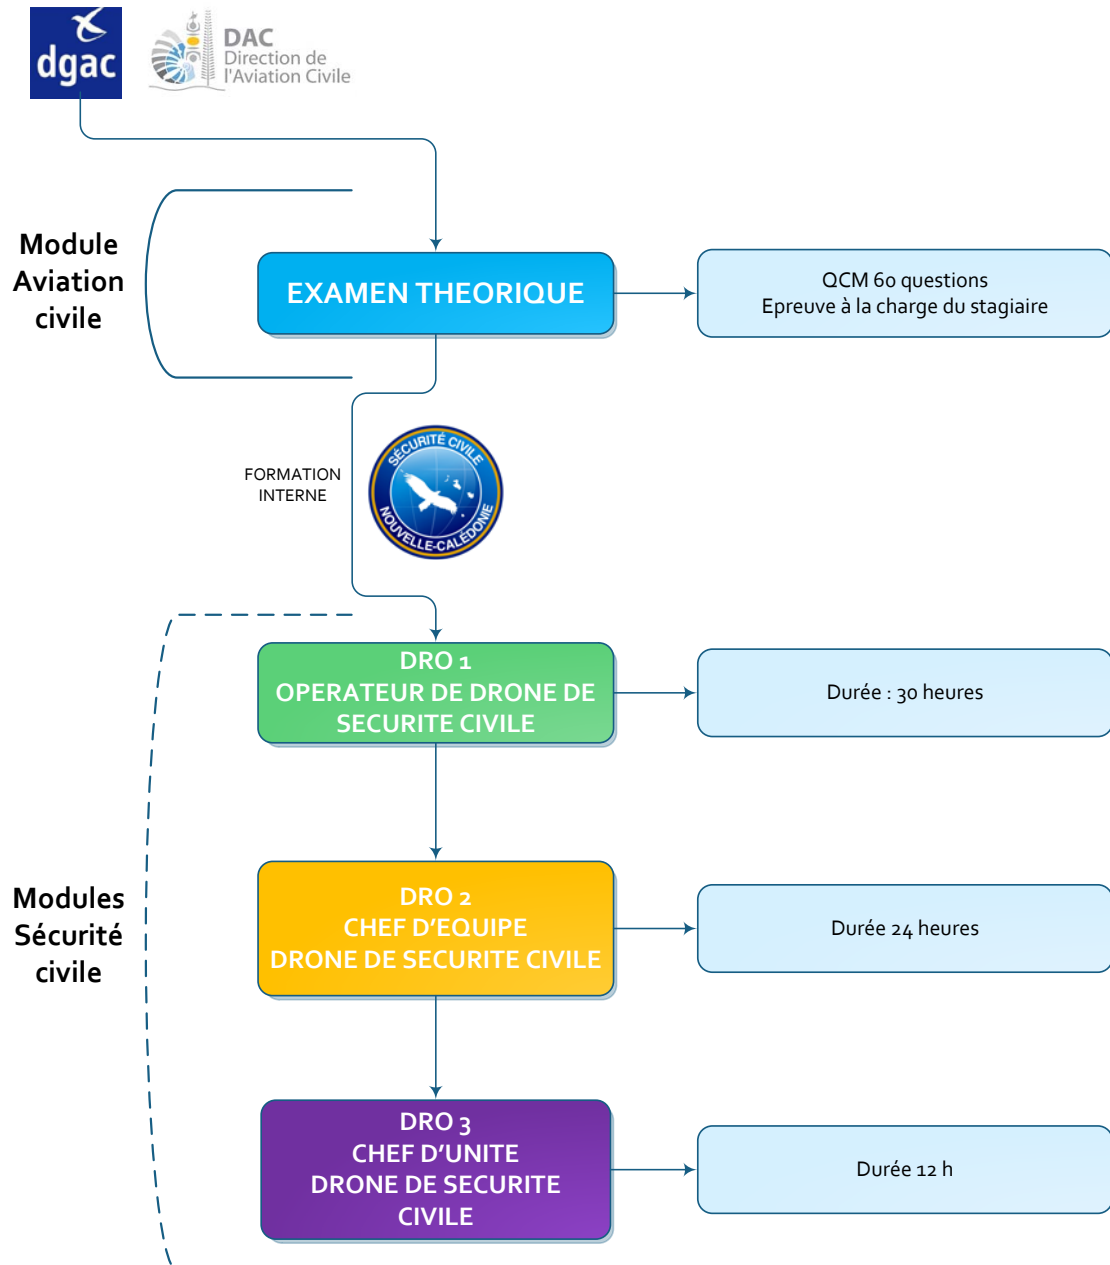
dgac

DAC
Direction de
l'Aviation Civile

Module
Aviation
civile

EXAMEN THEORIQUE

QCM 60 questions
Epreuve à la charge du stagiaire

FORMATION
INTERNE

SÉCURITÉ CIVILE
NOUVELLE-CALÉDONIE

DRO 1
OPERATEUR DE DRONE DE
SECURITE CIVILE

Durée : 30 heures

Modules
Sécurité
civile

DRO 2
CHEF D'EQUIPE
DRONE DE SECURITE CIVILE

Durée 24 heures

DRO 3
CHEF D'UNITE
DRONE DE SECURITE
CIVILE

Durée 12 h